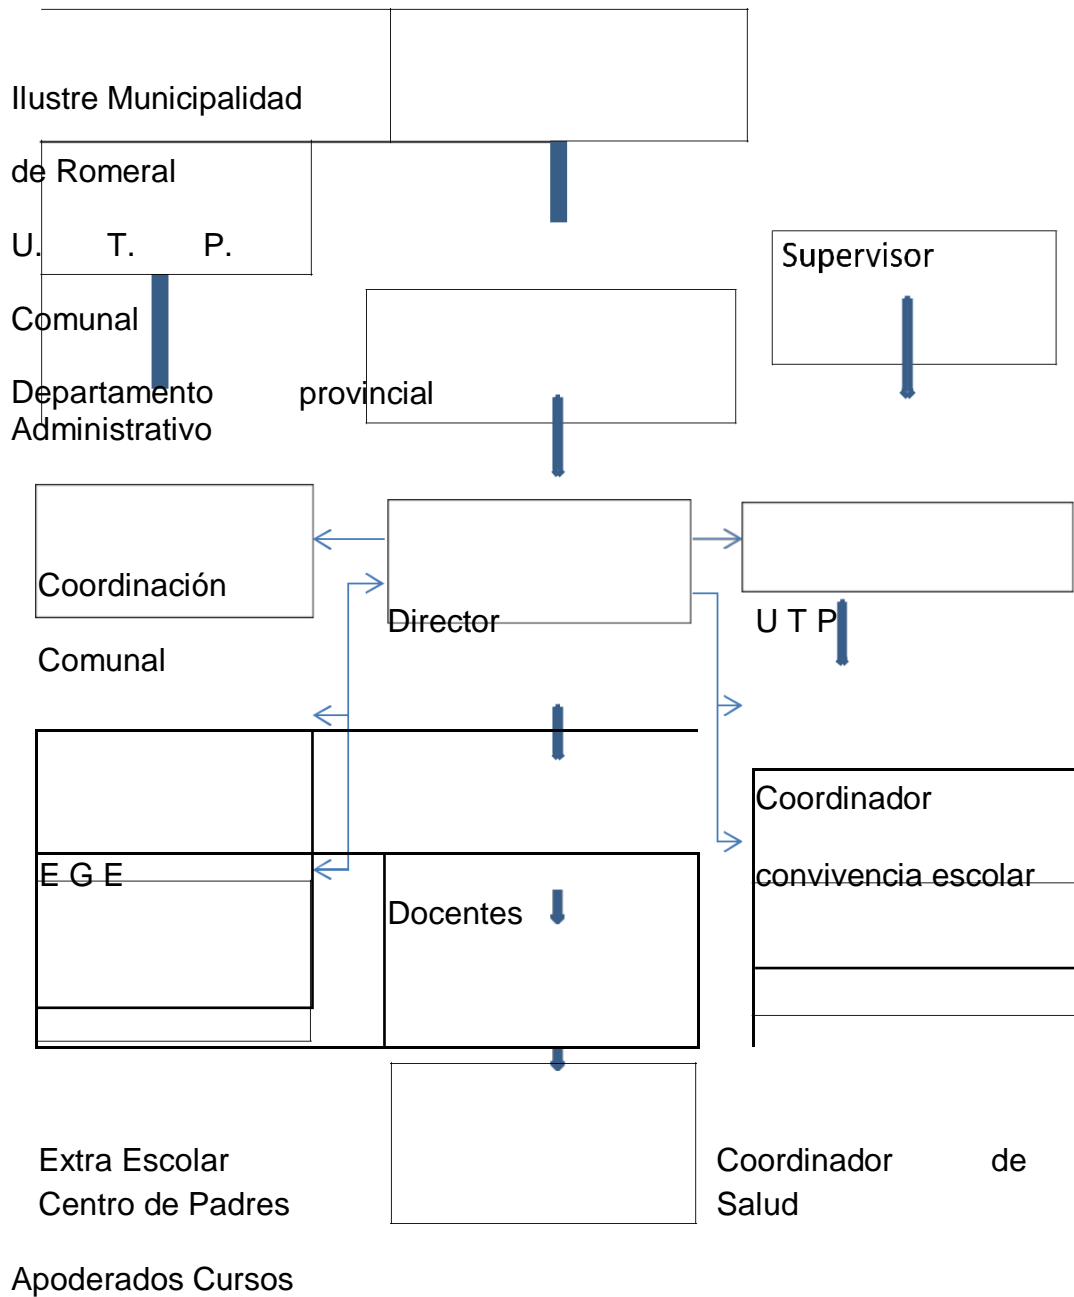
Ilustre Municipalidad

de Romeral

U. T. P.

Comunal

Supervisor

Departamento provincial
Administrativo

Coordinación

Director

U T P

Comunal

Coordinador

E G E

convivencia escolar

Docentes

Extra Escolar
Centro de Padres

Coordinador de Salud

Apoderados Cursos